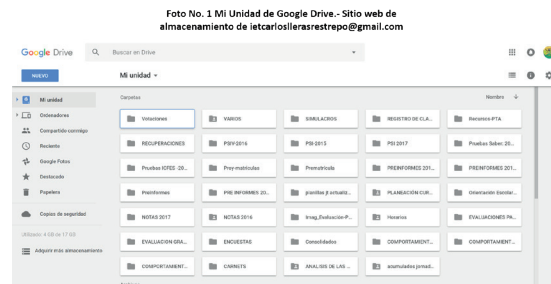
Foto No. 1 Mi Unidad de Google Drive.- Sitio web de almacenamiento de ietcarloslleras restrepo@gmail.com

Google Drive

Buscar en Drive

NUEVO

Mi unidad

Mi unidad
Ordenadores
Compartido conmigo
Reciente
Google Fotos
Destacado
Papelera
Copias de seguridad
Utilizado 4 GB de 17 GB
Adquirir más almacenamiento

Carpetas

Nombre

Votaciones
VARIOS
SIMULACROS
REGISTRO DE CLA...
Recursos PTA
RECUPERACIONES
PSIV-2016
PSI-2015
PSI 2017
Pruebas Saber. 20...
Pruebas ICFES -20...
Prey-matriculas
Prematricula
PREINFORMES 201...
PREINFORMES 201...
Preinformes
PME INFORMES 20...
planillas pl actualiz...
PLANEACIÓN CUR...
Orientación Escolar...
NOTAS 2017
NOTAS 2016
Imag_Evaluación-P...
Horarios
EVALUACIONES PA...
EVALUACION GRA...
ENCUESTAS
Consolidados
COMPORTAMIENT...
COMPORTAMIENT...
COMPORTAMIENT...
CARNETS
ANALISIS DE LAS ...
acumulados jornadi...